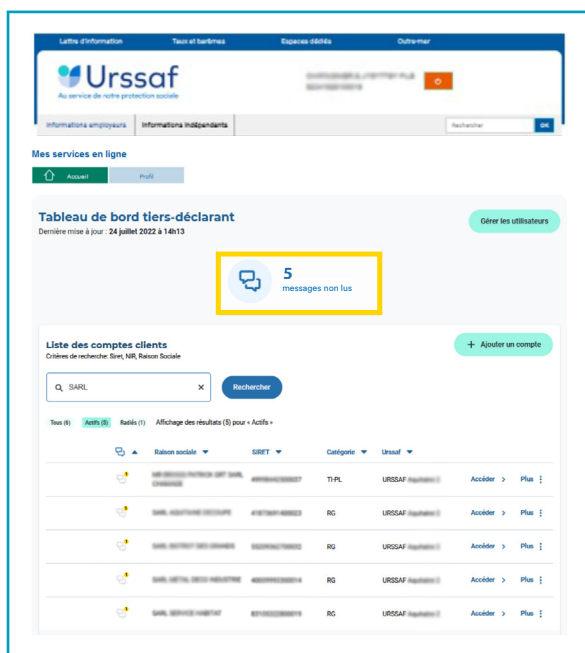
Lettre d'information Taux et barèmes Espaces dédiés Outre-mer

Urssaf
Au service de notre protection sociale

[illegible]

Informations employeurs Informations indépendants Rechercher OK

Mes services en ligne

Accueil Profil

Tableau de bord tiers-déclarant
Dernière mise à jour : 24 juillet 2022 à 14h13

Gérer les utilisateurs

5
messages non lus

Liste des comptes clients
Critères de recherche: Siret, NIR, Raison Sociale

+ Ajouter un compte

SARL ×

Rechercher

Tous (6) Actifs (5) Radiés (1) Affichage des résultats (5) pour « Actifs »

| | Raison sociale | SIRET | Catégorie | Urssaf | | |
|---|---|---|---|---|---|---|
| | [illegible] | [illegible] | TI-PL | URSSAF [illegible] | Accéder > | Plus ⋮ |
| | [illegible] | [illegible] | RG | URSSAF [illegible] | Accéder > | Plus ⋮ |
| | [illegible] | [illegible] | RG | URSSAF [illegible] | Accéder > | Plus ⋮ |
| | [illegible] | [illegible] | RG | URSSAF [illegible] | Accéder > | Plus ⋮ |
| | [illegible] | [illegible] | RG | URSSAF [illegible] | Accéder > | Plus ⋮ |